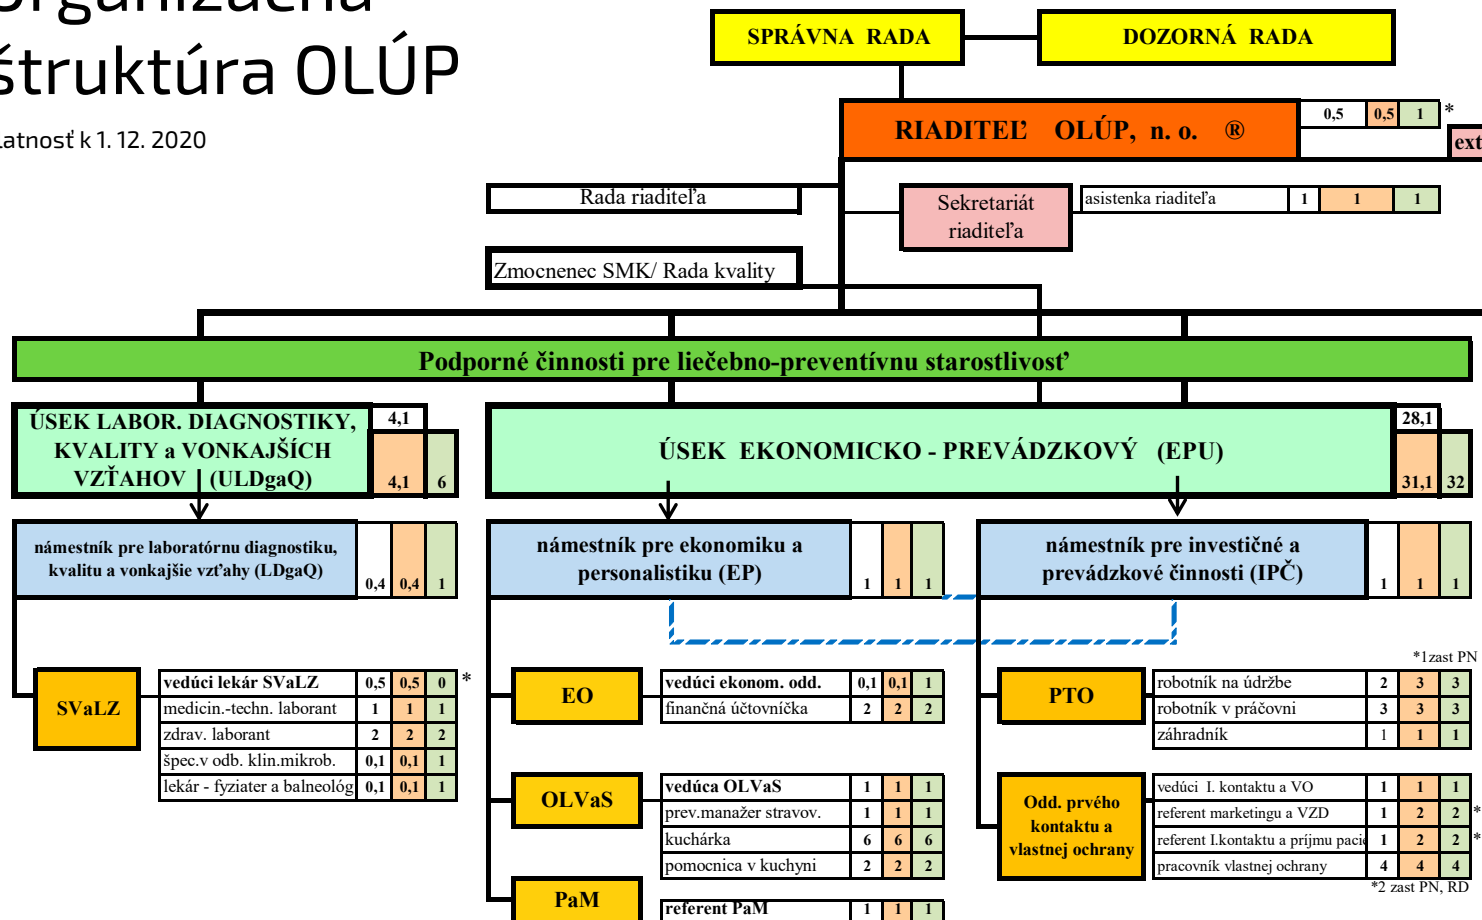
Organizačná štruktúra OLÚP
platnosť k 1. 12. 2020

SPRÁVNA RADA
DOZORNÁ RADA

RIADITEĽ OLÚP, n. o. ®
0,5 | 0,5 | 1 *
ext

Rada riaditeľa
Sekretariát riaditeľa
asistenka riaditeľa | 1 | 1 | 1

Zmocnenec SMK/ Rada kvality

Podporné činnosti pre liečebno-preventívnu starostlivosť

ÚSEK LABOR. DIAGNOSTIKY, KVALITY a VONKAJŠÍCH VZŤAHOV (ULDgaQ)
4,1 | 4,1 | 6

ÚSEK EKONOMICKO - PREVÁDZKOVÝ (EPU)
28,1 | 31,1 | 32

námestník pre laboratórnu diagnostiku, kvalitu a vonkajšie vzťahy (LDgaQ)
0,4 | 0,4 | 1

námestník pre ekonomiku a personalistiku (EP)
1 | 1 | 1

námestník pre investičné a prevádzkové činnosti (IPČ)
1 | 1 | 1

*1zast PN

SVaLZ

| vedúci lekár SVaLZ | 0,5 | 0,5 | 0 |
|---|---|---|---|
| medicin.-techn. laborant | 1 | 1 | 1 |
| zdrav. laborant | 2 | 2 | 2 |
| špec.v odb. klin.mikrob. | 0,1 | 0,1 | 1 |
| lekár - fyziater a balneológ | 0,1 | 0,1 | 1 |

*

EO

| vedúci ekonom. odd. | 0,1 | 0,1 | 1 |
|---|---|---|---|
| finančná účtovníčka | 2 | 2 | 2 |

PTO

| robotník na údržbe | 2 | 3 | 3 |
|---|---|---|---|
| robotník v práčovni | 3 | 3 | 3 |
| záhradník | 1 | 1 | 1 |

OLVaS

| vedúca OLVaS | 1 | 1 | 1 |
|---|---|---|---|
| prev.manažer stravov. | 1 | 1 | 1 |
| kuchárka | 6 | 6 | 6 |
| pomocnica v kuchyni | 2 | 2 | 2 |

Odd. prvého kontaktu a vlastnej ochrany

| vedúci I. kontaktu a VO | 1 | 1 | 1 |
|---|---|---|---|
| referent marketingu a VZD | 1 | 2 | 2 * |
| referent I.kontaktu a príjmu pacie | 1 | 2 | 2 * |
| pracovník vlastnej ochrany | 4 | 4 | 4 |

*2 zast PN, RD

PaM

| referent PaM | 1 | 1 | 1 |
|---|---|---|---|